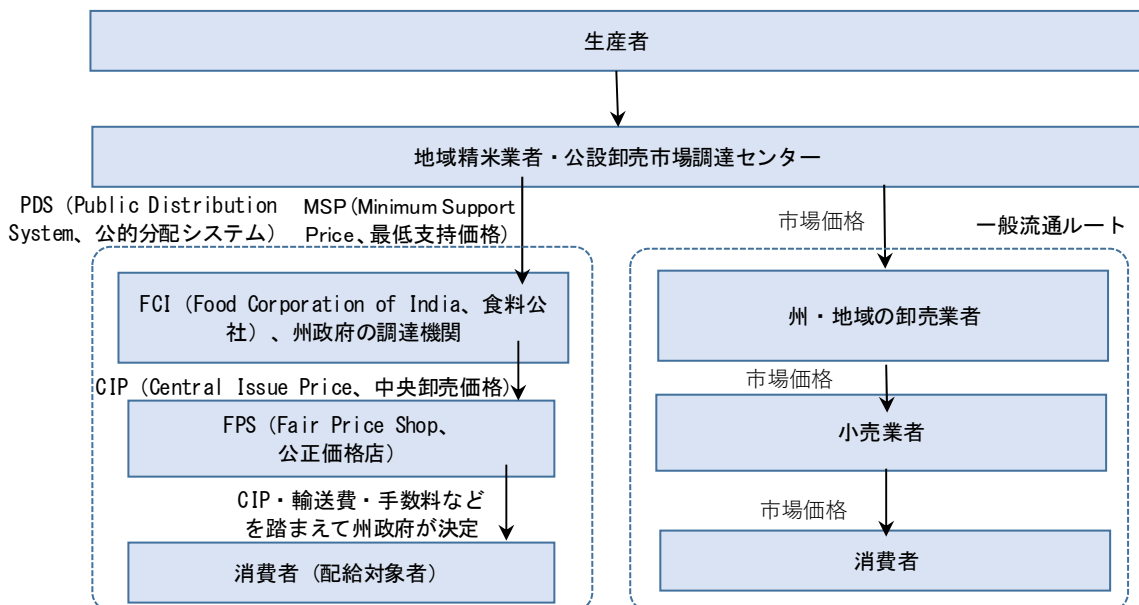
生産者

地域精米業者・公設卸売市場調達センター

PDS（Public Distribution System、公的分配システム）

MSP（Minimum Support Price、最低支持価格）

FCI（Food Corporation of India、食料公社）、州政府の調達機関

CIP（Central Issue Price、中央卸売価格）

FPS（Fair Price Shop、公正価格店）

CIP・輸送費・手数料などを踏まえて州政府が決定

消費者（配給対象者）

市場価格

一般流通ルート

州・地域の卸売業者

市場価格

小売業者

市場価格

消費者